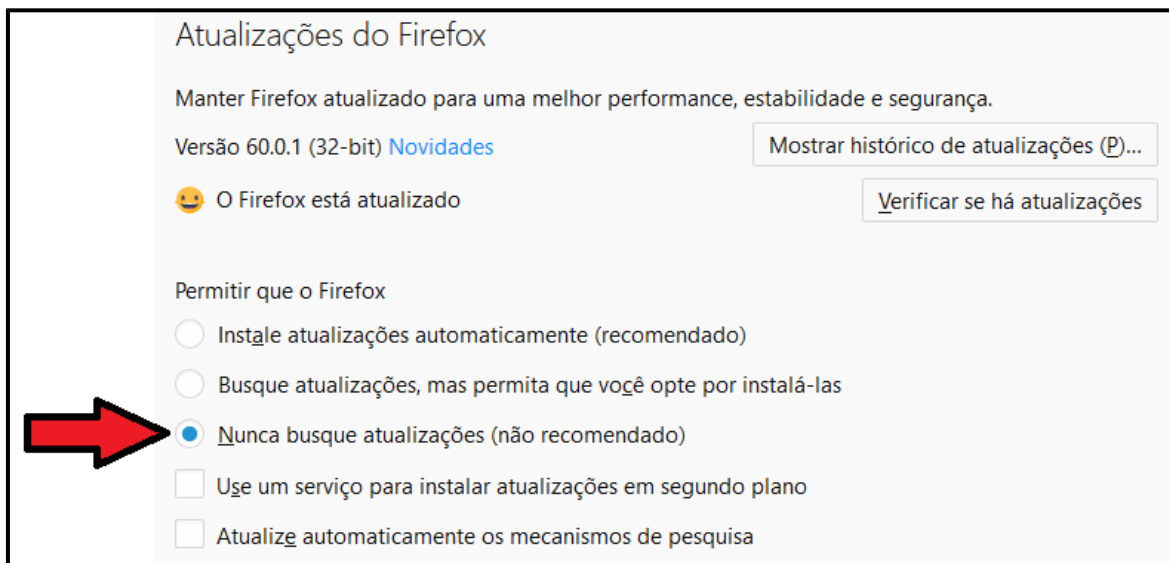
Atualizações do Firefox

Manter Firefox atualizado para uma melhor performance, estabilidade e segurança.

Versão 60.0.1 (32-bit) Novidades

Mostrar histórico de atualizações (P)...

O Firefox está atualizado

Verificar se há atualizações

Permitir que o Firefox

Instale atualizações automaticamente (recomendado)

Busque atualizações, mas permita que você opte por instalá-las

Nunca busque atualizações (não recomendado)

Use um serviço para instalar atualizações em segundo plano

Atualize automaticamente os mecanismos de pesquisa